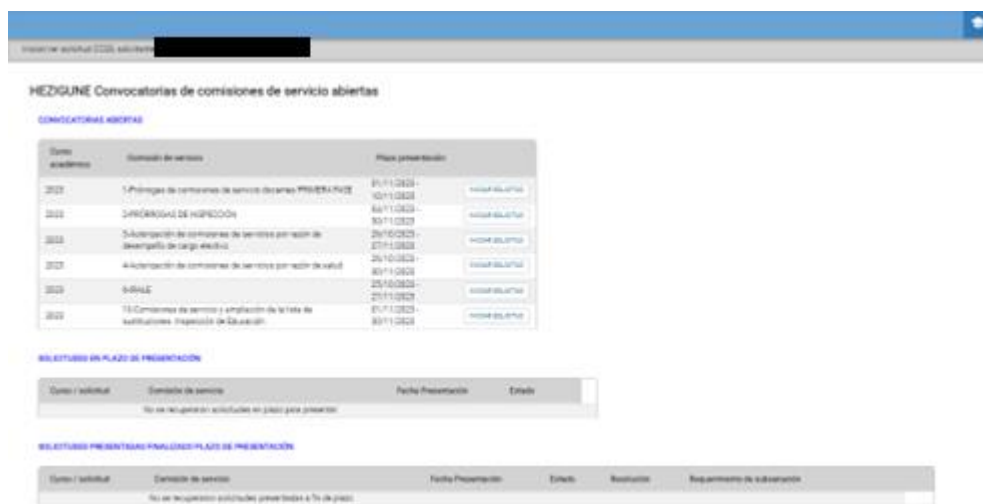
Imprimir solicitud CCSS solicitante

HEZIGUNE Convocatorias de comisiones de servicio abiertas

CONVOCATORIAS ABIERTAS

| Curso académico | Comisión de servicio | Plazo presentación | |
|---|---|---|---|
| 2023 | 1-Prórroga de comisiones de servicio docentes PRIMERA FASE | 01/11/2023 - 10/11/2023 | INICIAR SOLICITUD |
| 2023 | 2-PRÓRROGAS DE INSPECCIÓN | 02/11/2023 - 30/11/2023 | INICIAR SOLICITUD |
| 2023 | 3-Aceptación de comisiones de servicio por razón de desempeño de cargo electivo | 25/10/2023 - 27/11/2023 | INICIAR SOLICITUD |
| 2023 | 4-Aceptación de comisiones de servicio por razón de salud | 25/10/2023 - 30/11/2023 | INICIAR SOLICITUD |
| 2023 | 5-IRALE | 25/10/2023 - 27/11/2023 | INICIAR SOLICITUD |
| 2023 | 13-Comisiones de servicio y ampliación de la lista de sustituciones. Inspección de Educación | 01/11/2023 - 30/11/2023 | INICIAR SOLICITUD |

SOLICITUDES EN PLAZO DE PRESENTACIÓN

| Curso / solicitud | Comisión de servicio | Fecha Presentación | Estado |
|---|---|---|---|
| | No se recuperaron solicitudes en plazo para presentar | | |

SOLICITUDES PRESENTADAS FINALIZADO PLAZO DE PRESENTACIÓN

| Curso / solicitud | Comisión de servicio | Fecha Presentación | Estado | Resolución | Requerimiento de subsanación |
|---|---|---|---|---|---|
| | No se recuperaron solicitudes presentadas a fin de plazo | | | | |